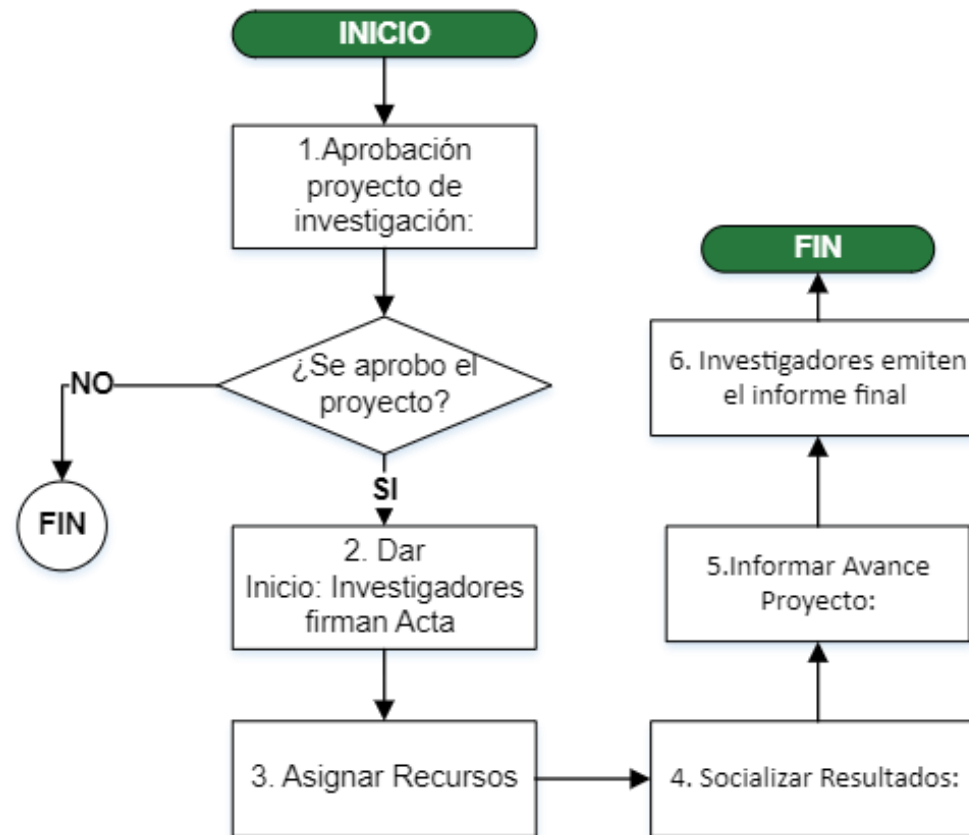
INICIO

1.Aprobación proyecto de investigación:

¿Se aprobo el proyecto?

NO

FIN

SI

2. Dar Inicio: Investigadores firman Acta

3. Asignar Recursos

4. Socializar Resultados:

5.Informar Avance Proyecto:

6. Investigadores emiten el informe final

FIN